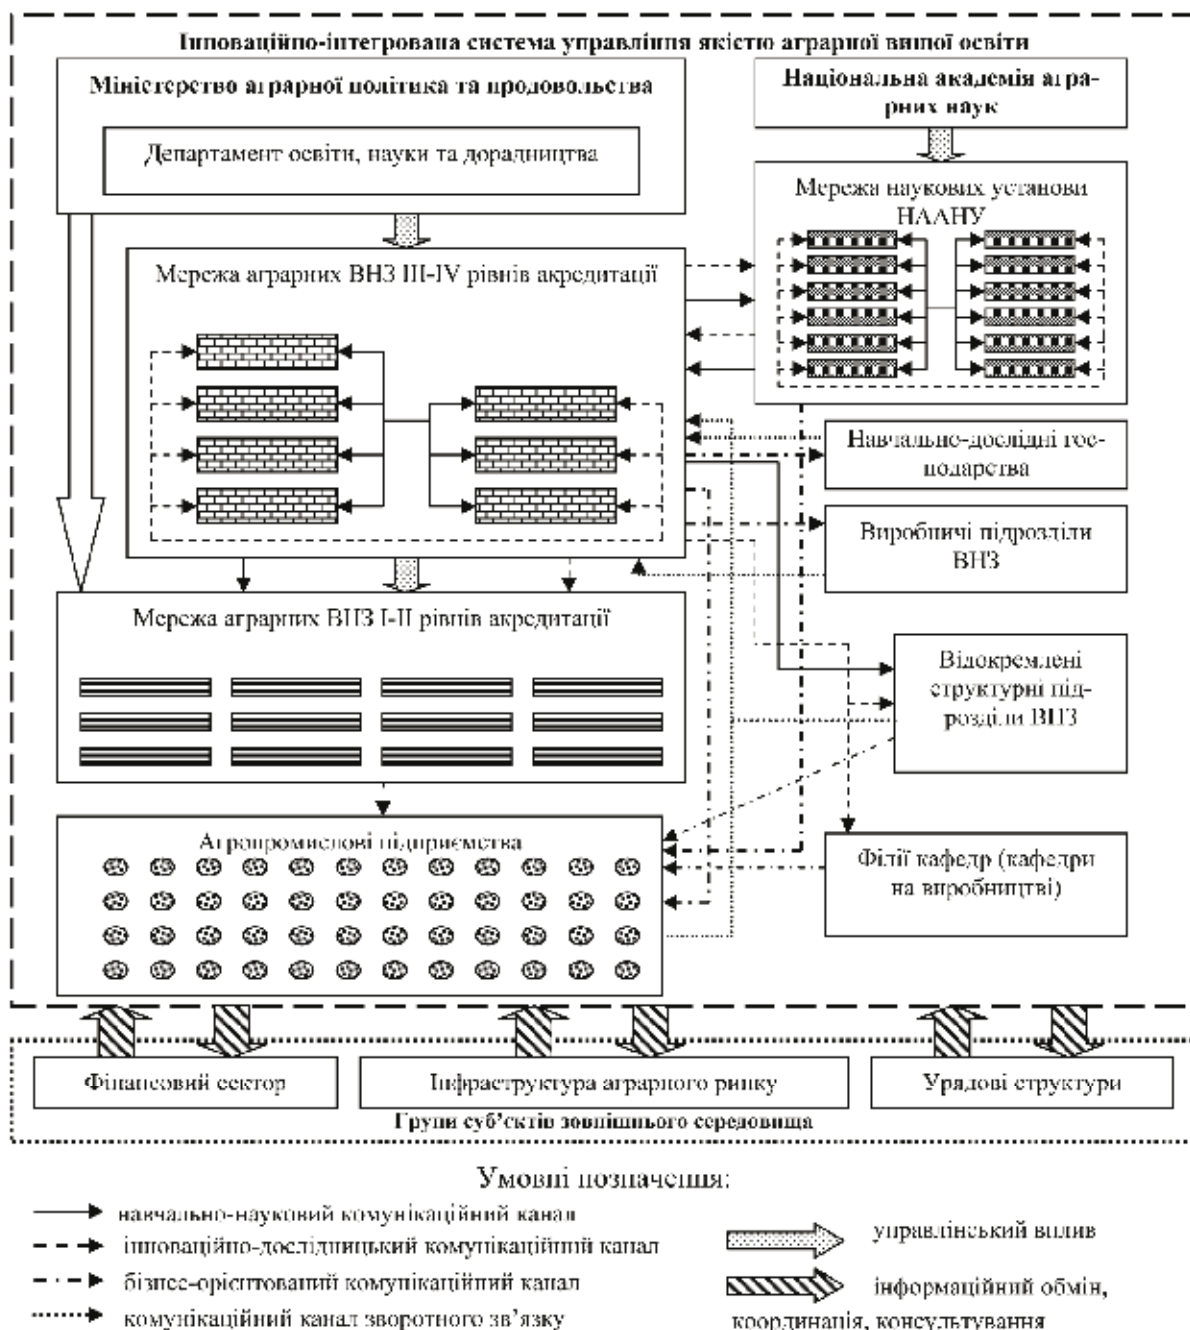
Інноваційно-інтегрована система управління якістю аграрної вищої освіти

Міністерство аграрної політики та продовольства

Департамент освіти, науки та дорадництва

Національна академія аграрних наук

Мережа наукових установи НААНУ

Мережа аграрних ВНЗ III-IV рівнів акредитації

Навчально-дослідні господарства

Виробничі підрозділи ВНЗ

Мережа аграрних ВНЗ I-II рівнів акредитації

Відокремлені структурні підрозділи ВНЗ

Агропромислові підприємства

Філії кафедр (кафедри на виробництві)

Фінансовий сектор

Інфраструктура аграрного ринку

Урядові структури

Групи суб'єктів зовнішнього середовища

Умовні позначення:

навчально-науковий комунікаційний канал

інноваційно-дослідницький комунікаційний канал

бізнес-орієнтований комунікаційний канал

комунікаційний канал зворотного зв'язку

управлінський вплив

інформаційний обмін, координація, консультування